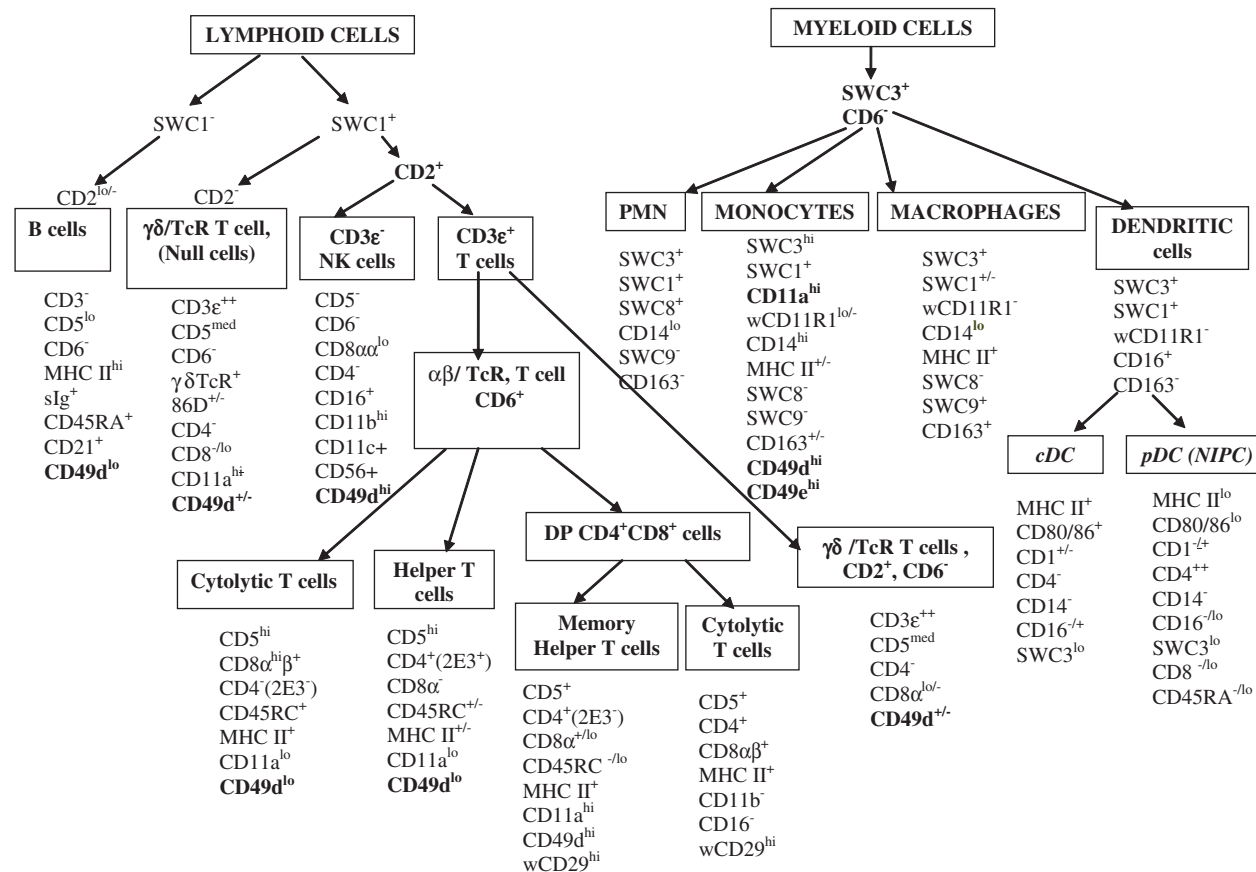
LYMPHOID CELLS

SWC1$^-$

SWC1$^+$

CD2$^{lo/-}$

CD2$^-$

CD2$^+$

B cells

CD3$^-$
CD5$^{lo}$
CD6$^-$
MHC II$^{hi}$
sIg$^+$
CD45RA$^+$
CD21$^+$
CD49d$^{lo}$

γδ/TcR T cell, (Null cells)

CD3ε$^{++}$
CD5$^{med}$
CD6$^-$
γδTcR$^+$
86D$^{+/-}$
CD4$^-$
CD8$^{-/lo}$
CD11a$^{hi}$
CD49d$^{+/-}$

CD3ε$^-$ NK cells

CD5$^-$
CD6$^-$
CD8αα$^{lo}$
CD4$^-$
CD16$^+$
CD11b$^{hi}$
CD11c+
CD56+
CD49d$^{hi}$

CD3ε$^+$ T cells

αβ/ TcR, T cell CD6$^+$

Cytolytic T cells

CD5$^{hi}$
CD8α$^{hi}$β$^+$
CD4$^-$(2E3$^-$)
CD45RC$^+$
MHC II$^+$
CD11a$^{lo}$
CD49d$^{lo}$

Helper T cells

CD5$^{hi}$
CD4$^+$(2E3$^+$)
CD8α$^-$
CD45RC$^{+/-}$
MHC II$^{+/-}$
CD11a$^{lo}$
CD49d$^{lo}$

DP CD4$^+$CD8$^+$ cells

Memory Helper T cells

CD5$^+$
CD4$^+$(2E3$^-$)
CD8α$^{+/lo}$
CD45RC $^{-/lo}$
MHC II$^+$
CD11a$^{hi}$
CD49d$^{hi}$
wCD29$^{hi}$

Cytolytic T cells

CD5$^+$
CD4$^+$
CD8αβ$^+$
MHC II$^+$
CD11b$^-$
CD16$^-$
wCD29$^{hi}$

γδ /TcR T cells , CD2$^+$, CD6$^-$

CD3ε$^{++}$
CD5$^{med}$
CD4$^-$
CD8α$^{lo/-}$
CD49d$^{+/-}$

MYELOID CELLS

SWC3$^+$
CD6$^-$

PMN

SWC3$^+$
SWC1$^+$
SWC8$^+$
CD14$^{lo}$
SWC9$^-$
CD163$^-$

MONOCYTES

SWC3$^{hi}$
SWC1$^+$
CD11a$^{hi}$
wCD11R1$^{lo/-}$
CD14$^{hi}$
MHC II$^{+/-}$
SWC8$^-$
SWC9$^-$
CD163$^{+/-}$
CD49d$^{hi}$
CD49e$^{hi}$

MACROPHAGES

SWC3$^+$
SWC1$^{+/-}$
wCD11R1$^-$
CD14$^{lo}$
MHC II$^+$
SWC8$^-$
SWC9$^+$
CD163$^+$

DENDRITIC cells

SWC3$^+$
SWC1$^+$
wCD11R1$^-$
CD16$^+$
CD163$^-$

cDC

MHC II$^+$
CD80/86$^+$
CD1$^{+/-}$
CD4$^-$
CD14$^-$
CD16$^{-/+}$
SWC3$^{lo}$

pDC (NIPC)

MHC II$^{lo}$
CD80/86$^{lo}$
CD1$^{-/+}$
CD4$^{++}$
CD14$^-$
CD16$^{-/lo}$
SWC3$^{lo}$
CD8 $^{-/lo}$
CD45RA$^{-/lo}$